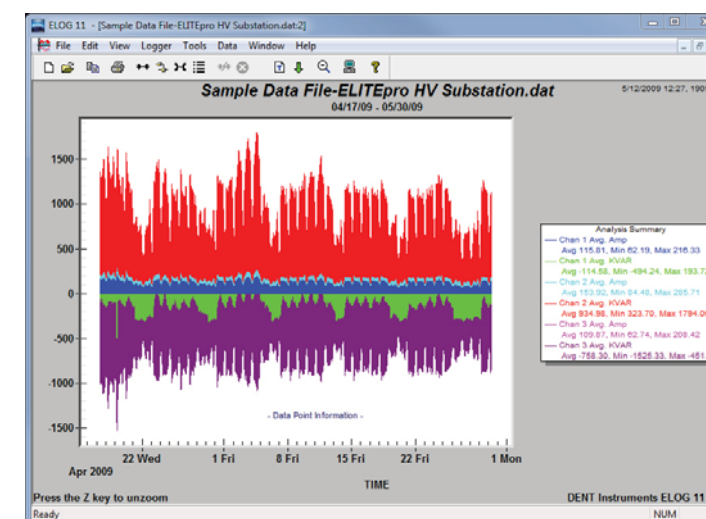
ELOG 11 - [Sample Data File-ELITEpro HV Substation.dat:2]

File Edit View Logger Tools Data Window Help

Sample Data File-ELITEpro HV Substation.dat

04/17/09 - 05/30/09

5/12/2009 12:27, 190

1500
1000
500
0
-500
-1000
-1500

Analysis Summary
Chan 1 Avg. Amp
Avg 115.81, Min 62.19, Max 216.33
Chan 1 Avg. KVAR
Avg -114.58, Min -494.24, Max 193.7
Chan 2 Avg. Amp
Avg 153.92, Min 84.48, Max 285.71
Chan 2 Avg. KVAR
Avg 934.98, Min 323.70, Max 1794.0
Chan 3 Avg. Amp
Avg 109.87, Min 62.74, Max 208.42
Chan 3 Avg. KVAR
Avg -758.30, Min -1525.33, Max -451

- Data Point Information -

22 Wed 1 Fri 8 Fri 15 Fri 22 Fri 1 Mon

Apr 2009

TIME

Press the Z key to unzoom

DENT Instruments ELOG 11

Ready

NUM